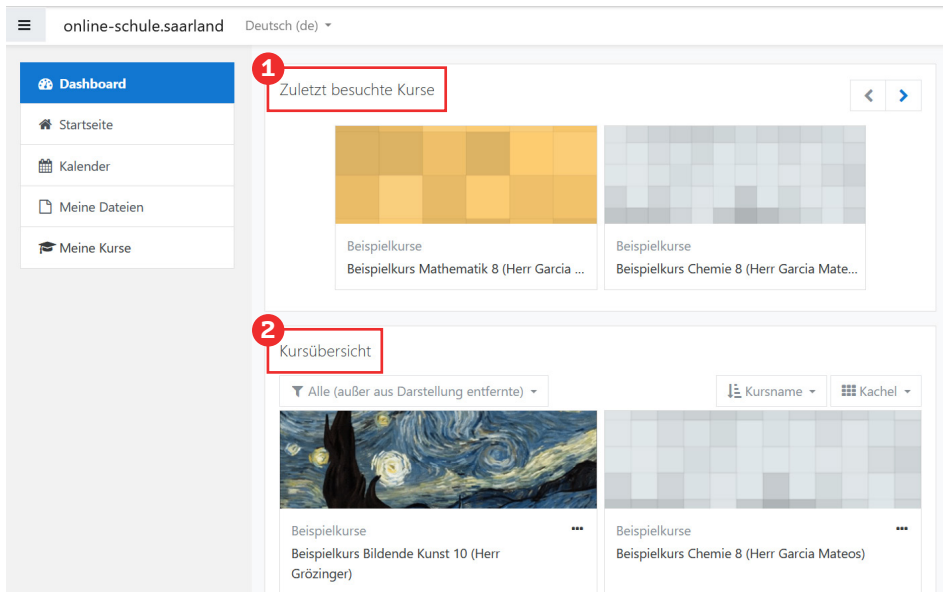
online-schule.saarland Deutsch (de)

Dashboard
Startseite
Kalender
Meine Dateien
Meine Kurse

1
Zuletzt besuchte Kurse

Beispielkurse
Beispielkurs Mathematik 8 (Herr Garcia ...

Beispielkurse
Beispielkurs Chemie 8 (Herr Garcia Mate...

2
Kursübersicht

Alle (außer aus Darstellung entfernte)
Kursname
Kachel

Beispielkurse
Beispielkurs Bildende Kunst 10 (Herr Grözinger)

Beispielkurse
Beispielkurs Chemie 8 (Herr Garcia Mateos)